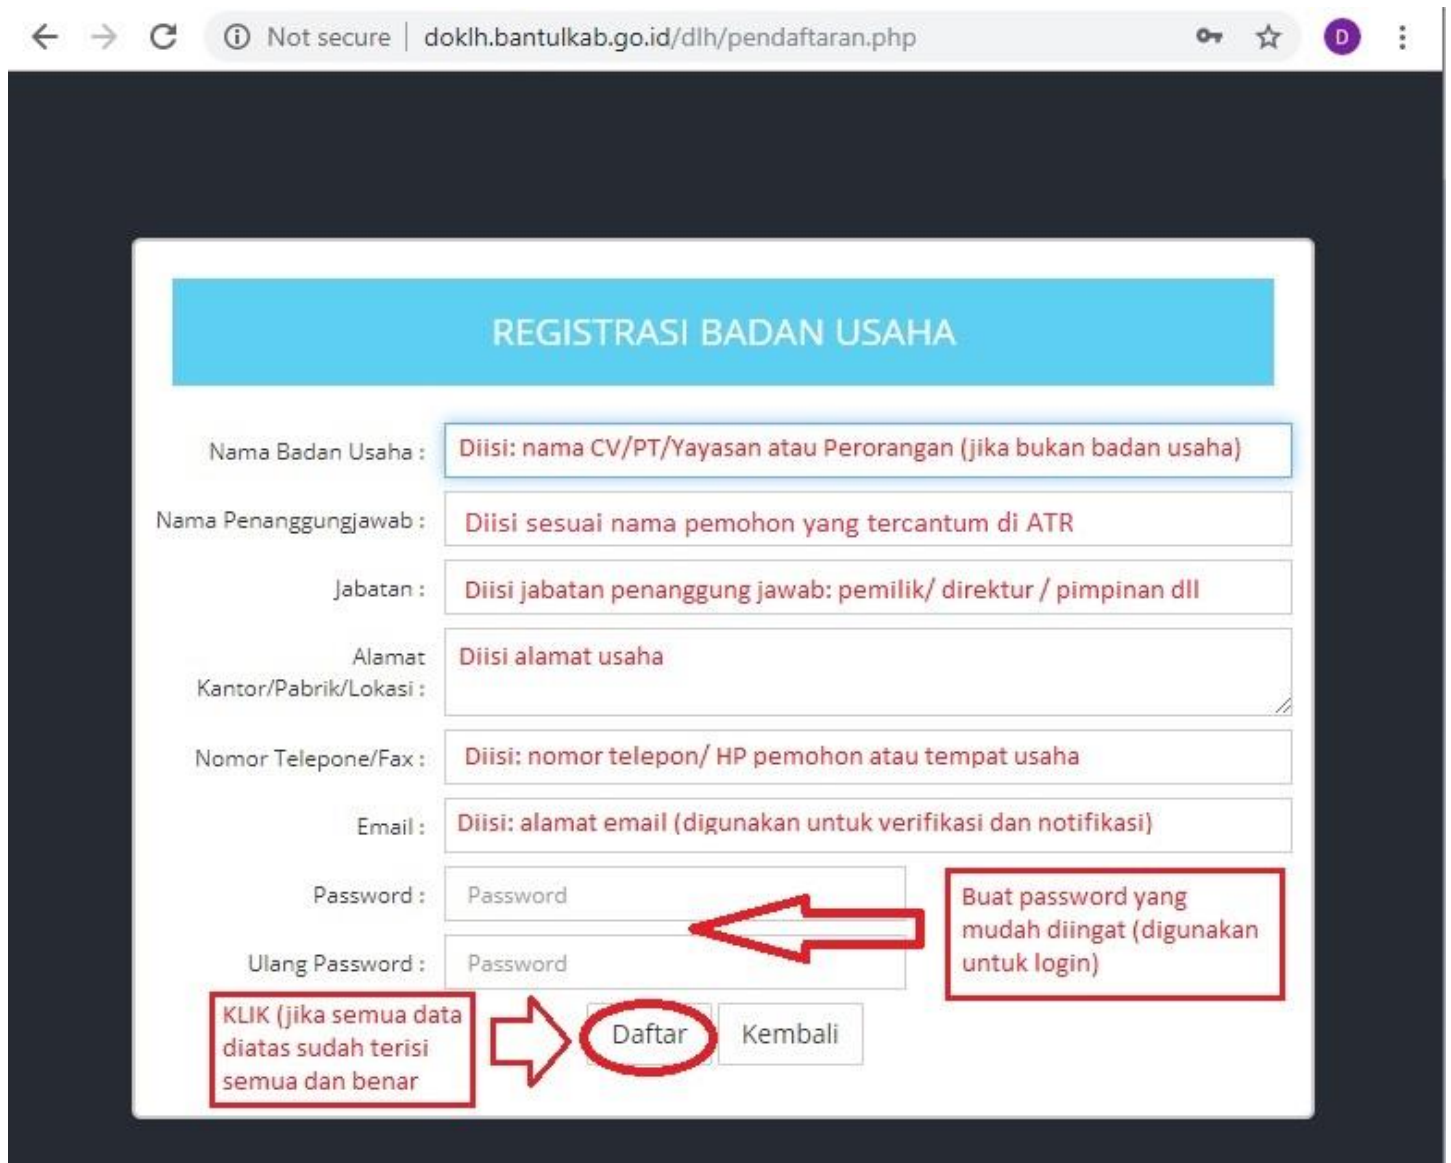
Not secure | doklh.bantulkab.go.id/dlh/pendaftaran.php

D

REGISTRASI BADAN USAHA

Nama Badan Usaha : Diisi: nama CV/PT/Yayasan atau Perorangan (jika bukan badan usaha)

Nama Penanggungjawab : Diisi sesuai nama pemohon yang tercantum di ATR

Jabatan : Diisi jabatan penanggung jawab: pemilik/ direktur / pimpinan dll

Alamat Kantor/Pabrik/Lokasi : Diisi alamat usaha

Nomor Telepone/Fax : Diisi: nomor telepon/ HP pemohon atau tempat usaha

Email : Diisi: alamat email (digunakan untuk verifikasi dan notifikasi)

Password : Password

Ulang Password : Password

Buat password yang mudah diingat (digunakan untuk login)

KLIK (jika semua data diatas sudah terisi semua dan benar

Daftar

Kembali